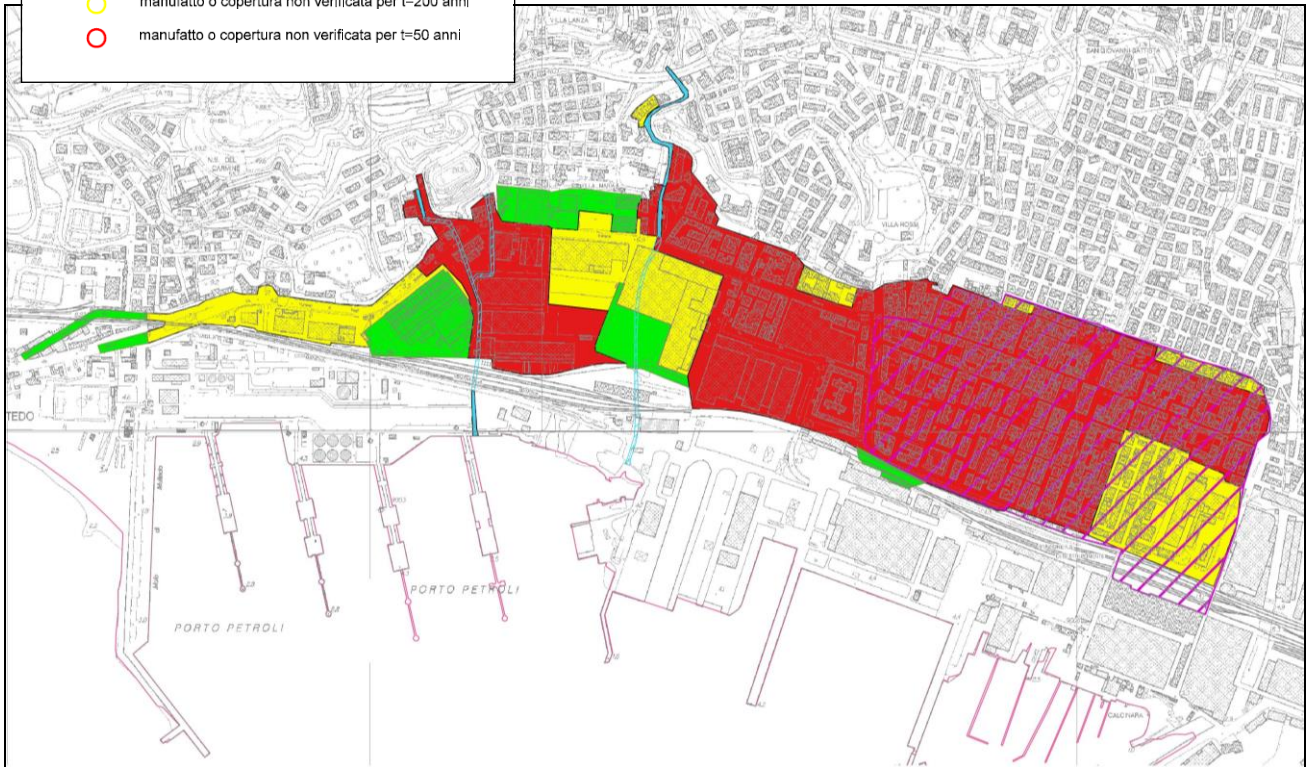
manufatto o copertura non verificata per t=200 anni
manufatto o copertura non verificata per t=50 anni

VILLA LANZA
SAN GIOVANNI BATTISTA
N.S. DEL CARMINE
VILLA ROSSI
TEDO
PORTO PETROLI
PORTO PETROLI
CALCINARA